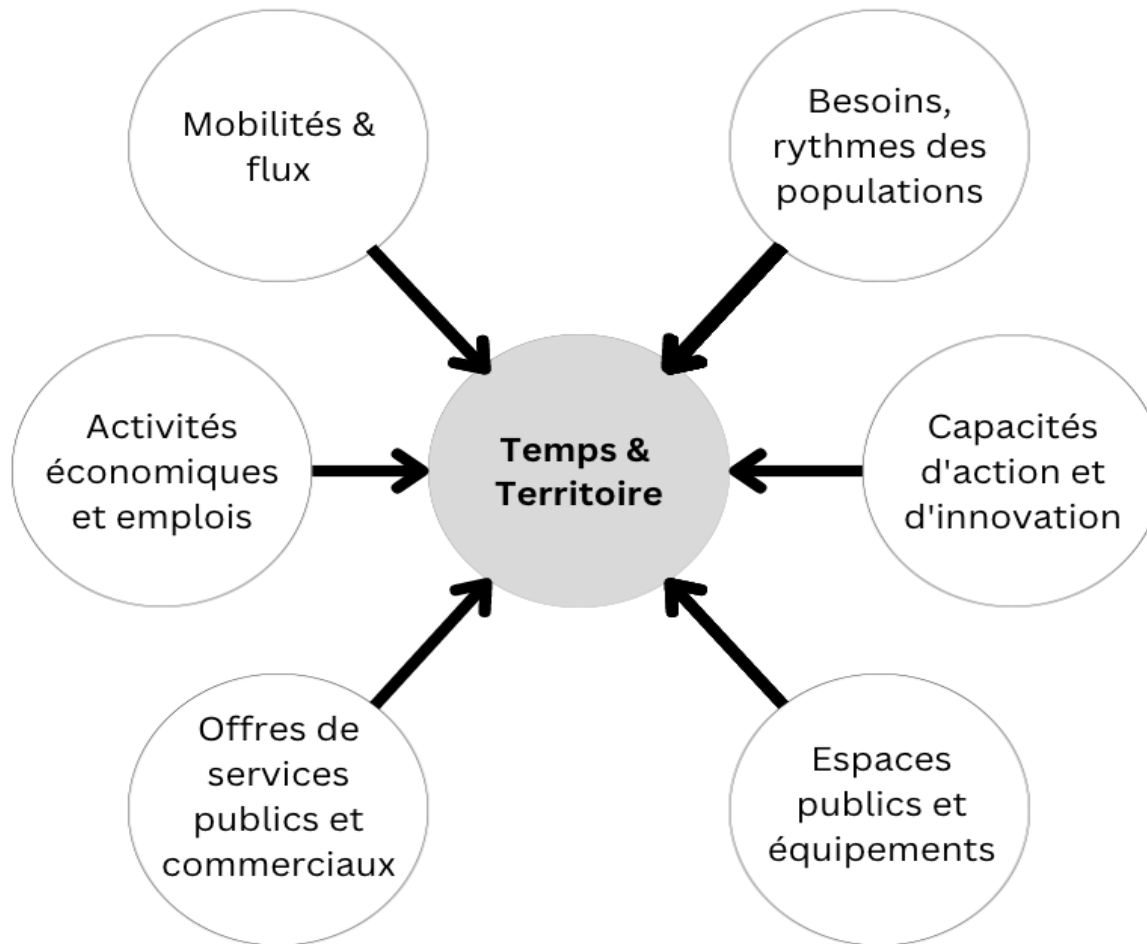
Mobilités & flux

Besoins, rythmes des populations

Activités économiques et emplois

Temps & Territoire

Capacités d'action et d'innovation

Offres de services publics et commerciaux

Espaces publics et équipements